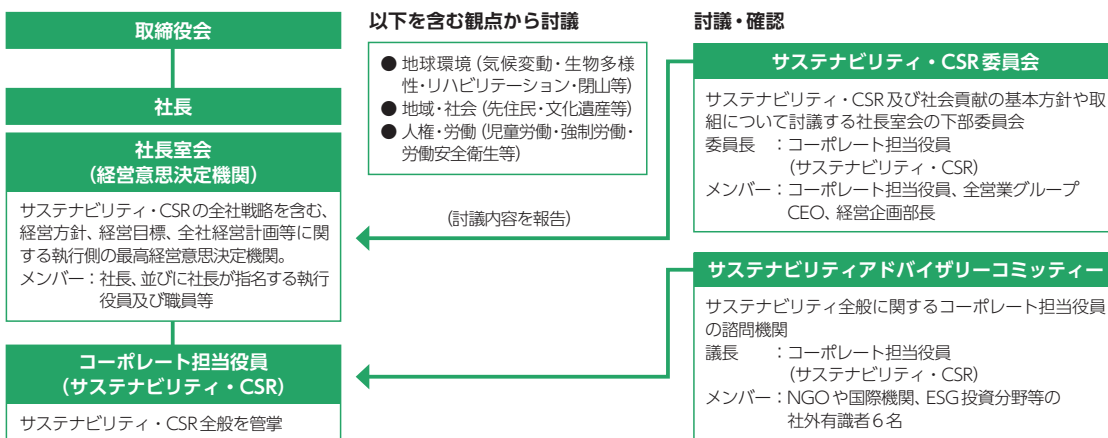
取締役会

社長

社長室会
（経営意思決定機関）

サステナビリティ・CSRの全社戦略を含む、経営方針、経営目標、全社経営計画等に関する執行側の最高経営意思決定機関。
メンバー：社長、並びに社長が指名する執行役員及び職員等

コーポレート担当役員
（サステナビリティ・CSR）

サステナビリティ・CSR全般を管掌

以下を含む観点から討議

● 地球環境（気候変動・生物多様性・リハビリテーション・閉山等）
● 地域・社会（先住民・文化遺産等）
● 人権・労働（児童労働・強制労働・労働安全衛生等）

（討議内容を報告）

討議・確認

サステナビリティ・CSR委員会

サステナビリティ・CSR及び社会貢献の基本方針や取組について討議する社長室会の下部委員会
委員長 ：コーポレート担当役員
（サステナビリティ・CSR）
メンバー：コーポレート担当役員、全営業グループCEO、経営企画部長

サステナビリティアドバイザリーコミッティー

サステナビリティ全般に関するコーポレート担当役員の諮問機関
議長 ：コーポレート担当役員
（サステナビリティ・CSR）
メンバー：NGOや国際機関、ESG投資分野等の社外有識者6名